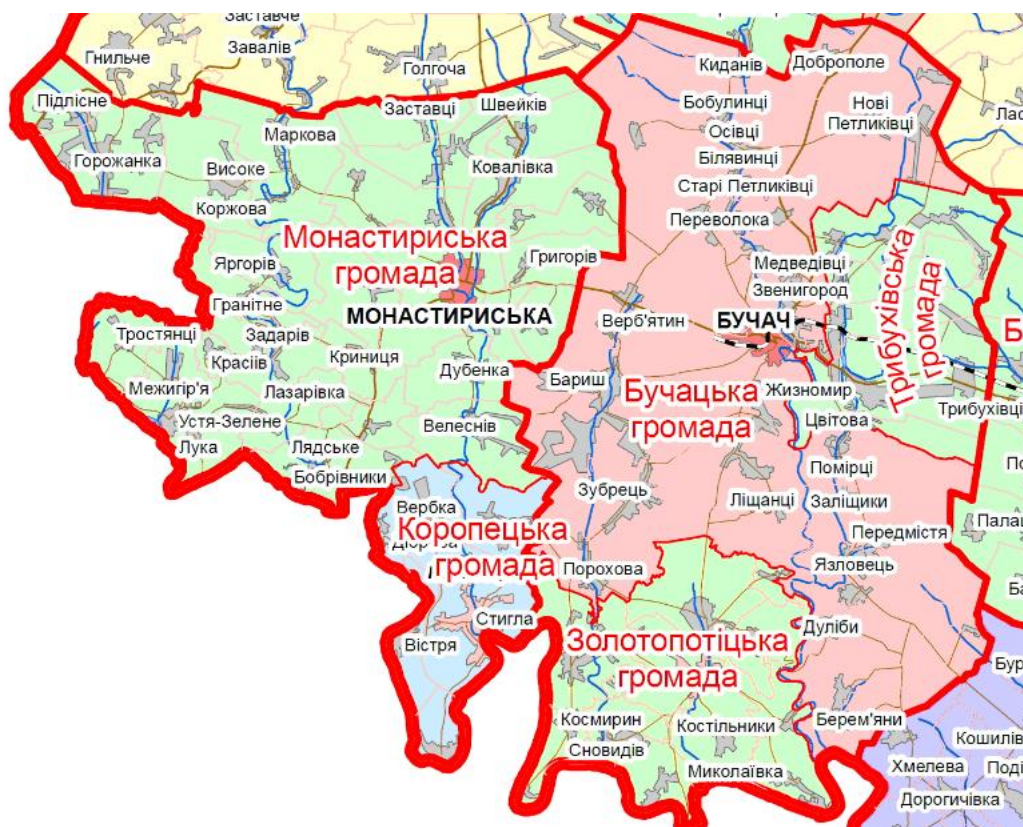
Заставче
Гнильче
Завалів
Голгоча
Киданів
Доброполе
Підлісне
Заставці
Швейків
Бобулинці
Нові Петликівці
Лас
Маркова
Осівці
Горожанка
Високе
Ковалівка
Білявинці
Старі Петликівці
Коржова
Переволока
Монастириська громада
Григорів
Медведівці
Трибухівська громада
Яргорів
Звенигород
Гранітне
МОНАСТИРИСЬКА
Верб'ятин
БУЧАЧ
Тростянці
Задарів
Красіїв
Криниця
Дубенка
Бариш
Бучацька громада
Жизномир
Межигір'я
Лазарівка
Цвітова
Трибухівці
Устя-Зелене
Велеснів
Лука
Лядське
Помірці
Бобрівники
Зубрець
Ліщанці
Заліщики
Вербка
Коропецька громада
Передмістя
Палац
Дюрка
Порохова
Язловець
Стигла
Вістря
Дуліби
Золотопотіцька громада
Бур
Космирин
Костільники
Берем'яни
Кошилів
Сновидів
Хмелева
Поді
Миколаївка
Дорогичівка